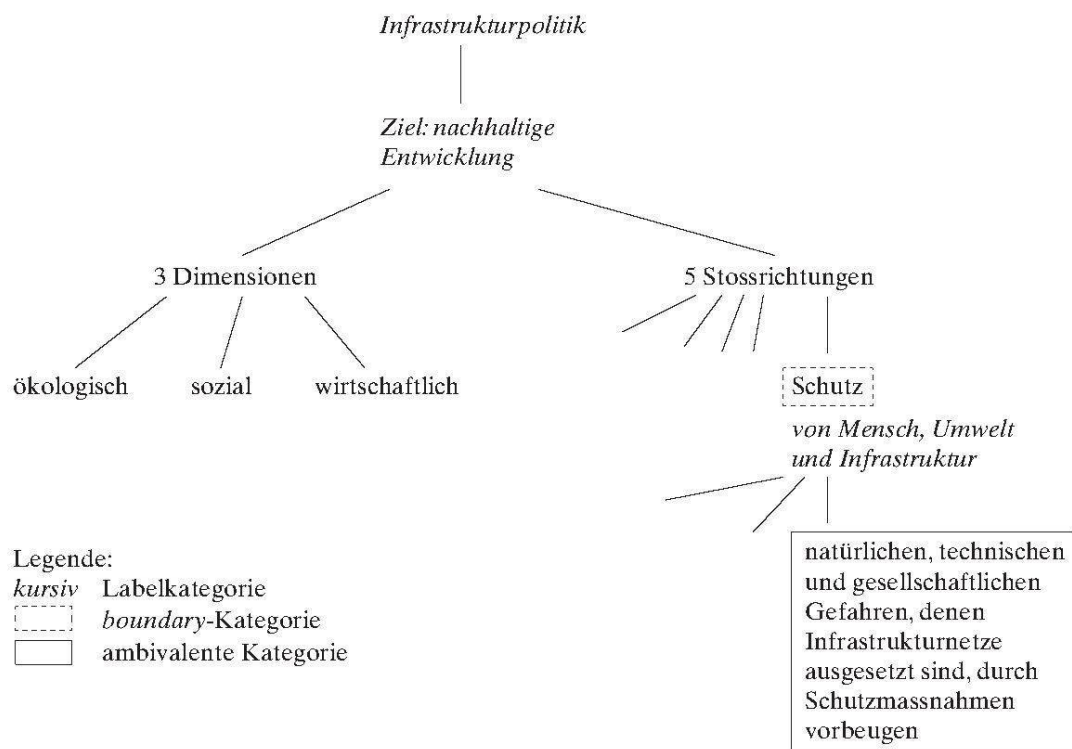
Infrastrukturpolitik

Ziel: nachhaltige Entwicklung

3 Dimensionen

5 Stossrichtungen

ökologisch

sozial

wirtschaftlich

Schutz

von Mensch, Umwelt und Infrastruktur

natürlichen, technischen und gesellschaftlichen Gefahren, denen Infrastrukturnetze ausgesetzt sind, durch Schutzmassnahmen vorbeugen

Legende:
kursiv Labelkategorie
boundary-Kategorie
ambivalente Kategorie